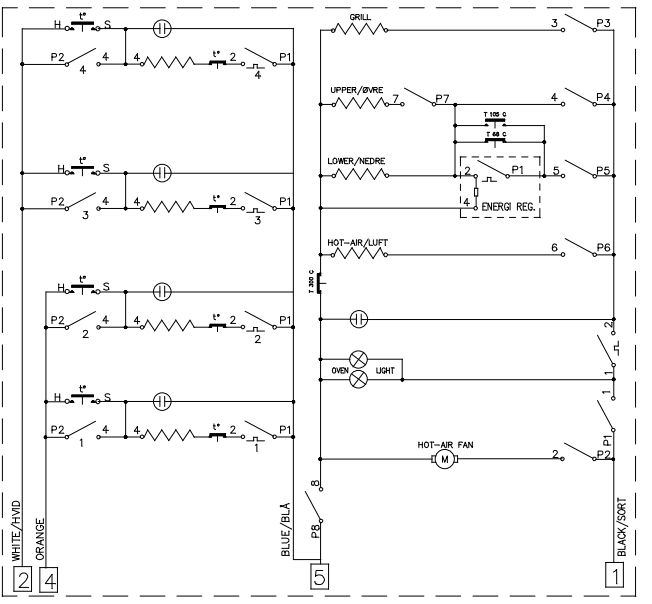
H t° S
P2 4 4
4 t° 2 P1
4

H t° S
P2 3 4
4 t° 2 P1
3

H t° S
P2 2 4
4 t° 2 P1
2

H t° S
P2 1 4
4 t° 2 P1
1

WHITE/HVID
ORANGE
2
4

GRILL
3 P3
UPPER/ØVRE 7 P7
4 P4
T 105 C
T 68 C
LOWER/NEDRE
2 P1 5 P5
4 ENERGI REG.
HOT-AIR/LUFT
6 P6
T 300 C
2
1
OVEN LIGHT
1
P1
HOT-AIR FAN
M
2 P2
8
P8
BLUE/BLÅ
5
BLACK/SORT
1